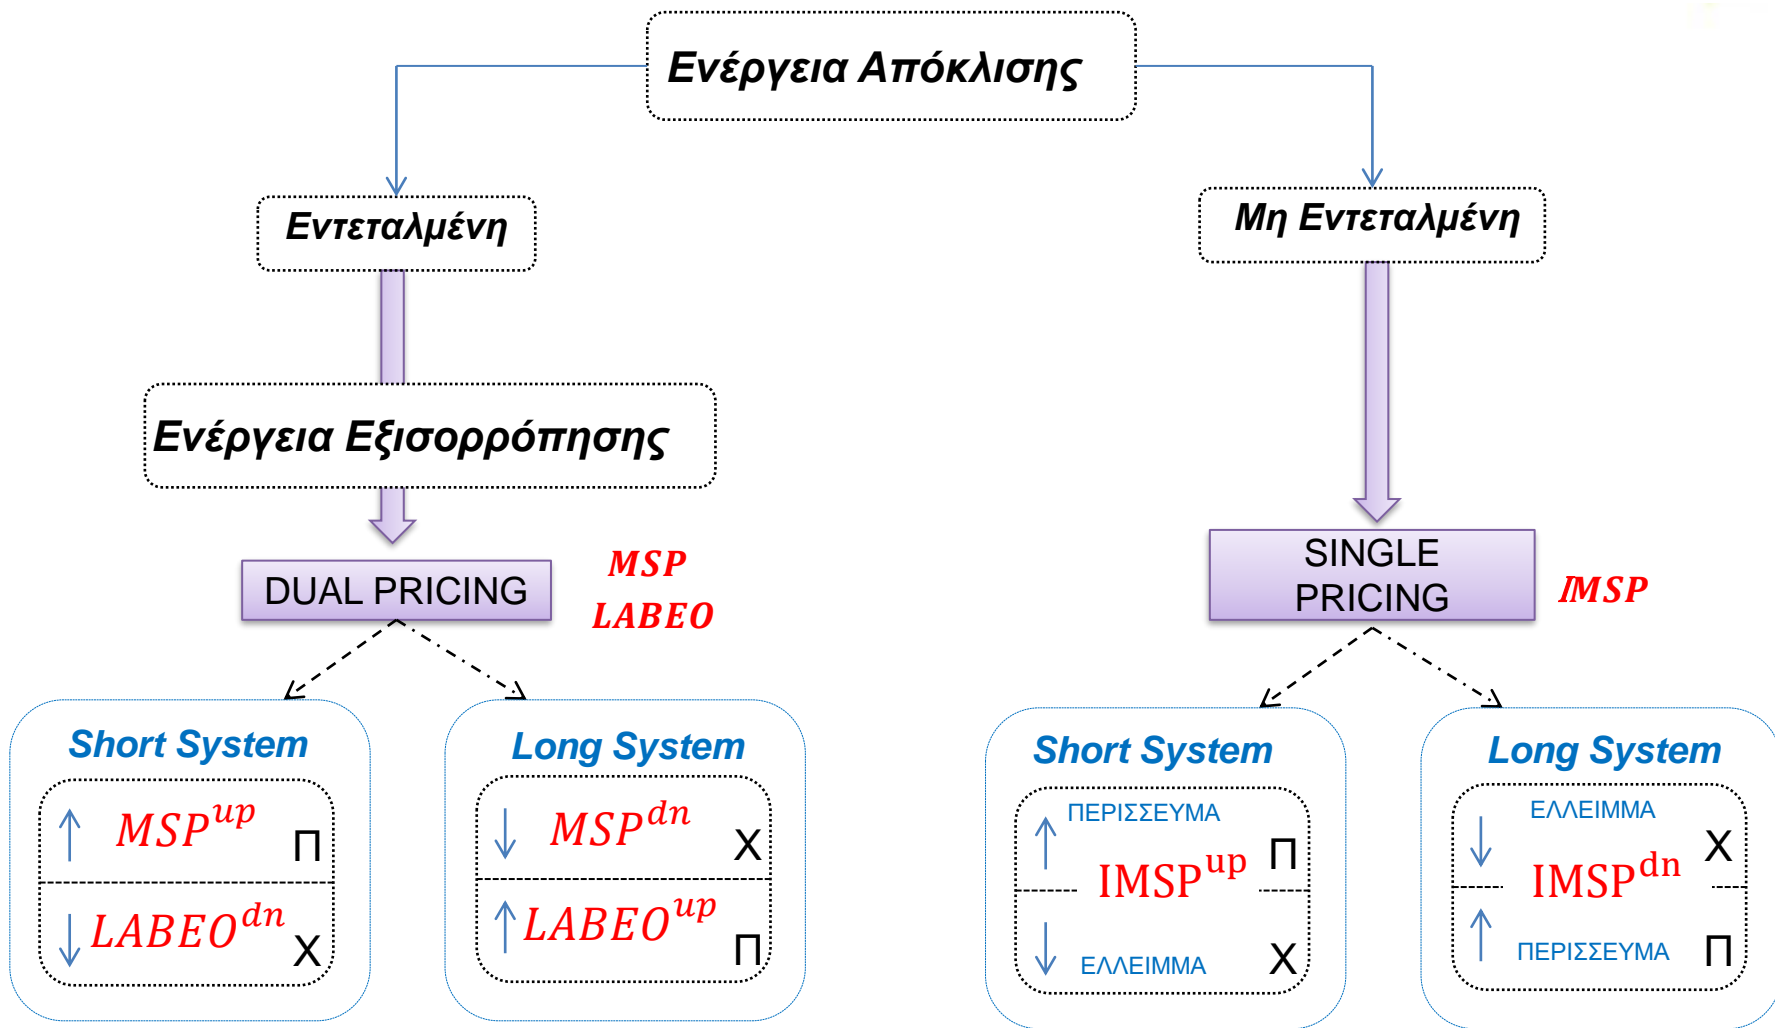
Ενέργεια Απόκλισης

Εντεταλμένη

Μη Εντεταλμένη

Ενέργεια Εξισορρόπησης

DUAL PRICING

MSP
LABEO

SINGLE PRICING

IMSP

Short System

↑ $MSP^{up}$ Π

↓ $LABEO^{dn}$ Χ

Long System

↓ $MSP^{dn}$ Χ

↑ $LABEO^{up}$ Π

Short System

↑ ΠΕΡΙΣΣΕΥΜΑ

$IMSP^{up}$ Π

↓ ΕΛΛΕΙΜΜΑ Χ

Long System

↓ ΕΛΛΕΙΜΜΑ

$IMSP^{dn}$ Χ

↑ ΠΕΡΙΣΣΕΥΜΑ Π